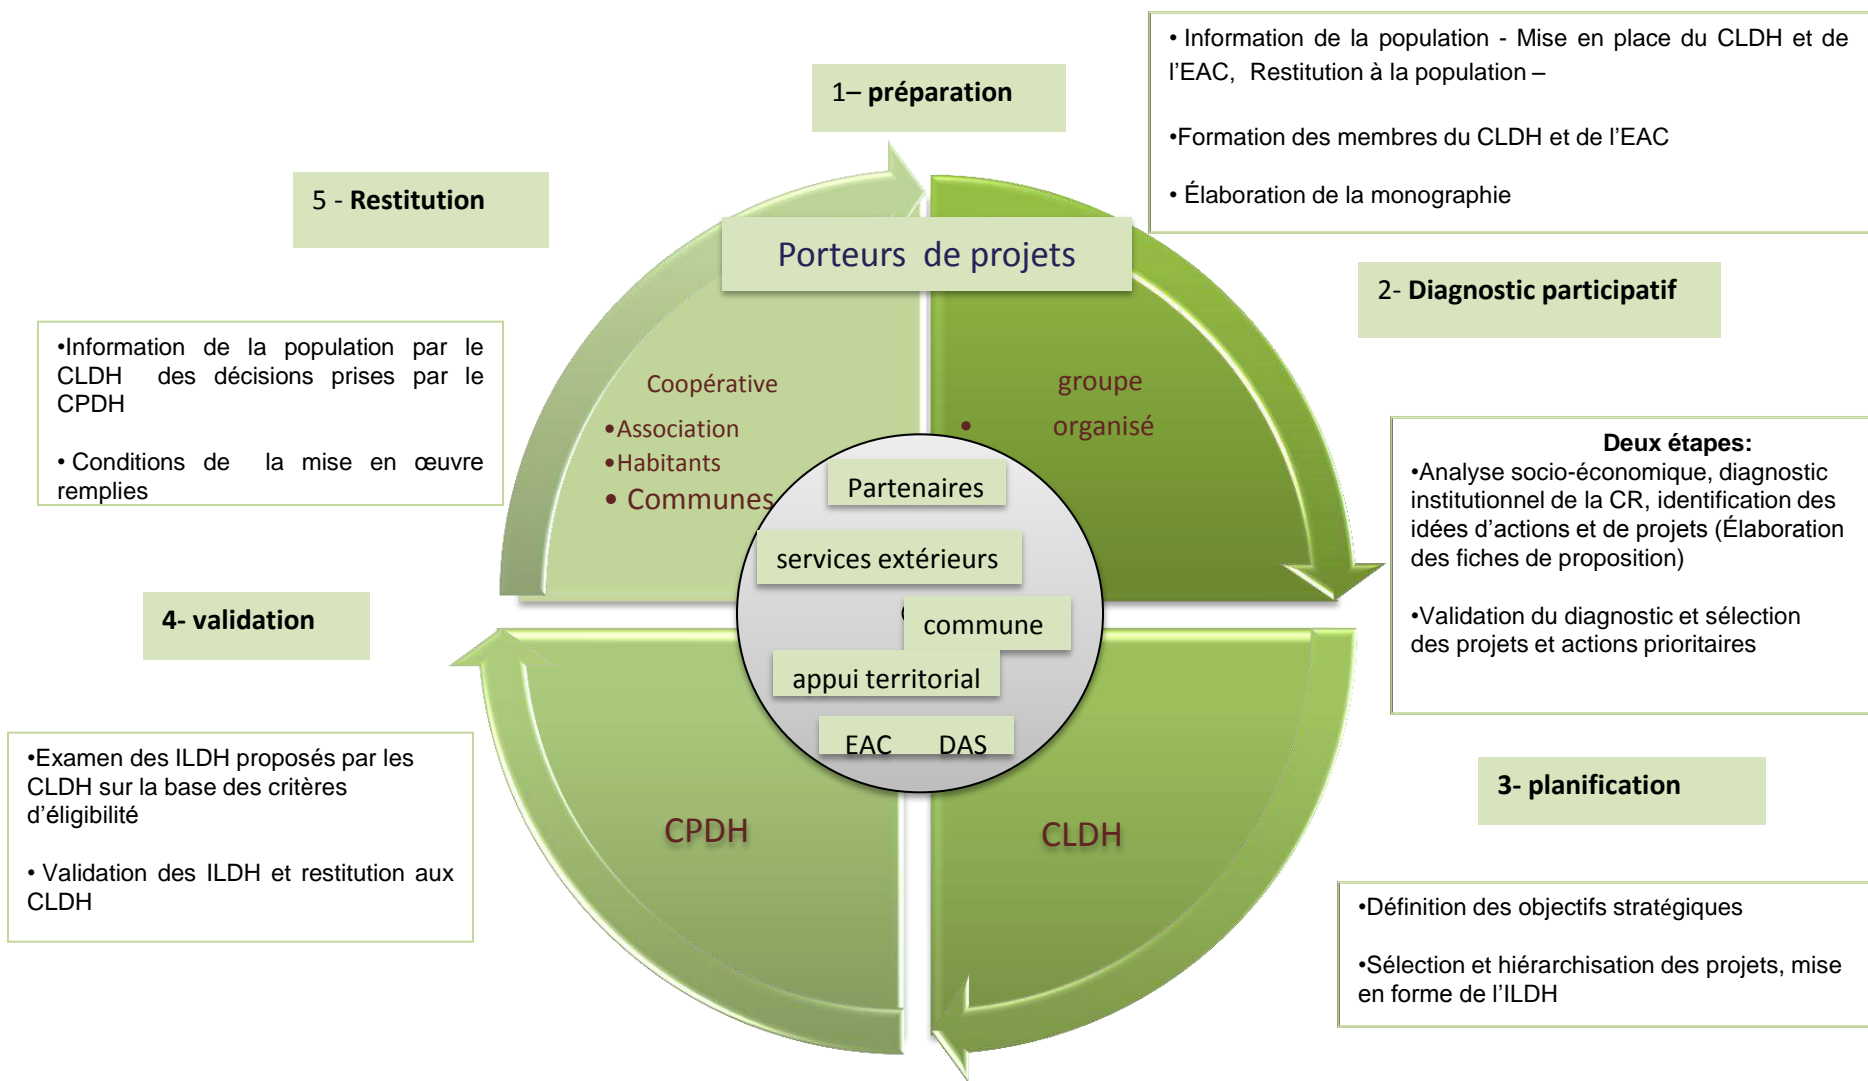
1– **préparation**

• Information de la population - Mise en place du CLDH et de l'EAC, Restitution à la population –

•Formation des membres du CLDH et de l'EAC

• Élaboration de la monographie

5 - **Restitution**

Porteurs de projets

2- **Diagnostic participatif**

•Information de la population par le CLDH des décisions prises par le CPDH

• Conditions de la mise en œuvre remplies

Coopérative
•Association
•Habitants
• Communes

groupe
• organisé

Partenaires

services extérieurs

commune

appui territorial

EAC DAS

**Deux étapes:**
•Analyse socio-économique, diagnostic institutionnel de la CR, identification des idées d'actions et de projets (Élaboration des fiches de proposition)

•Validation du diagnostic et sélection des projets et actions prioritaires

**4- validation**

•Examen des ILDH proposés par les CLDH sur la base des critères d'éligibilité

• Validation des ILDH et restitution aux CLDH

CPDH

CLDH

**3- planification**

•Définition des objectifs stratégiques

•Sélection et hiérarchisation des projets, mise en forme de l'ILDH